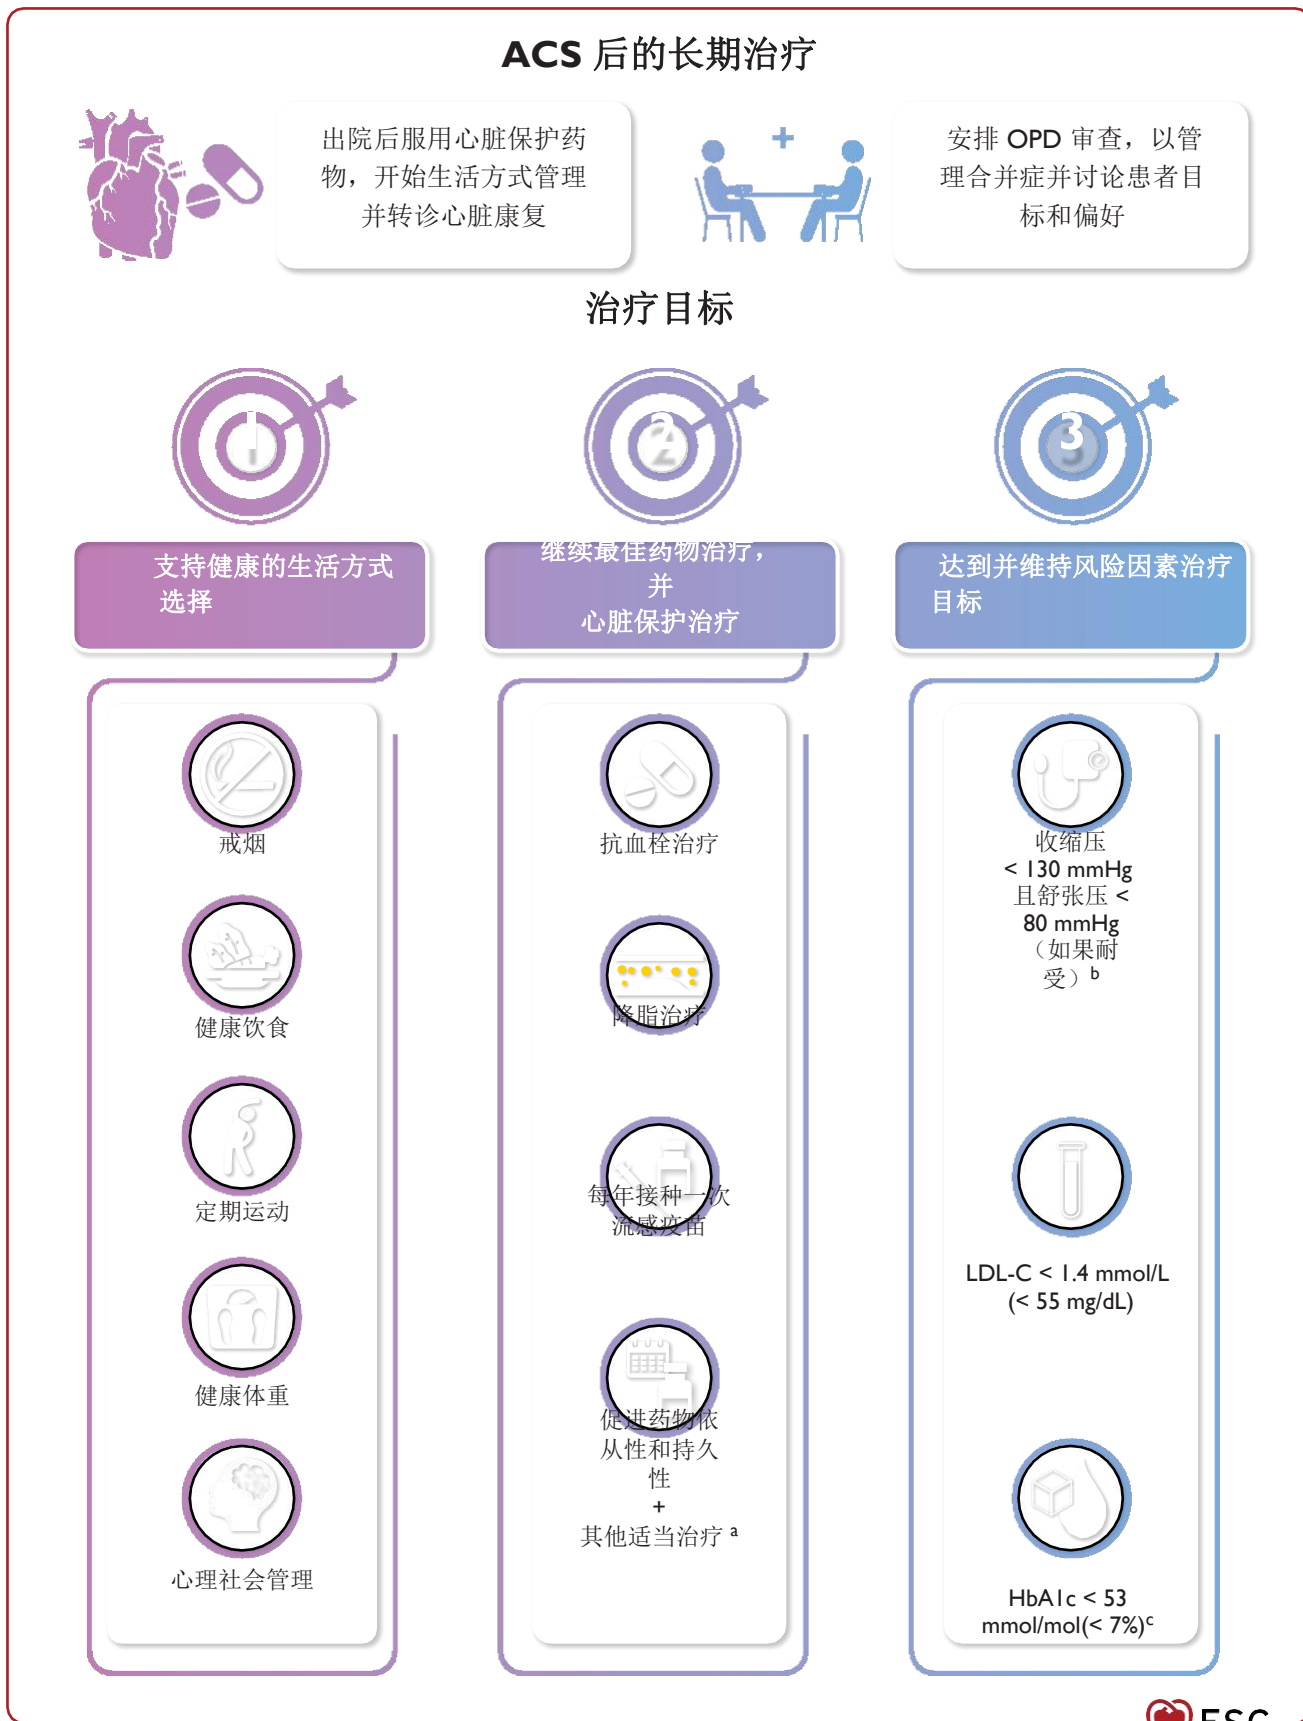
ACS 后的长期治疗

出院后服用心脏保护药物，开始生活方式管理并转诊心脏康复

安排 OPD 审查，以管理合并症并讨论患者目标和偏好

治疗目标

1

2

3

支持健康的生活方式选择

继续最佳药物治疗，并心脏保护治疗

达到并维持风险因素治疗目标

戒烟

健康饮食

定期运动

健康体重

心理社会管理

抗血栓治疗

降脂治疗

每年接种一次流感疫苗

促进药物依从性和持久性
+
其他适当治疗 $^{a}$

收缩压 < 130 mmHg 且舒张压 < 80 mmHg（如果耐受）$^{b}$

LDL-C < 1.4 mmol/L (< 55 mg/dL)

HbA1c < 53 mmol/mol(< 7%)$^{c}$

ESC